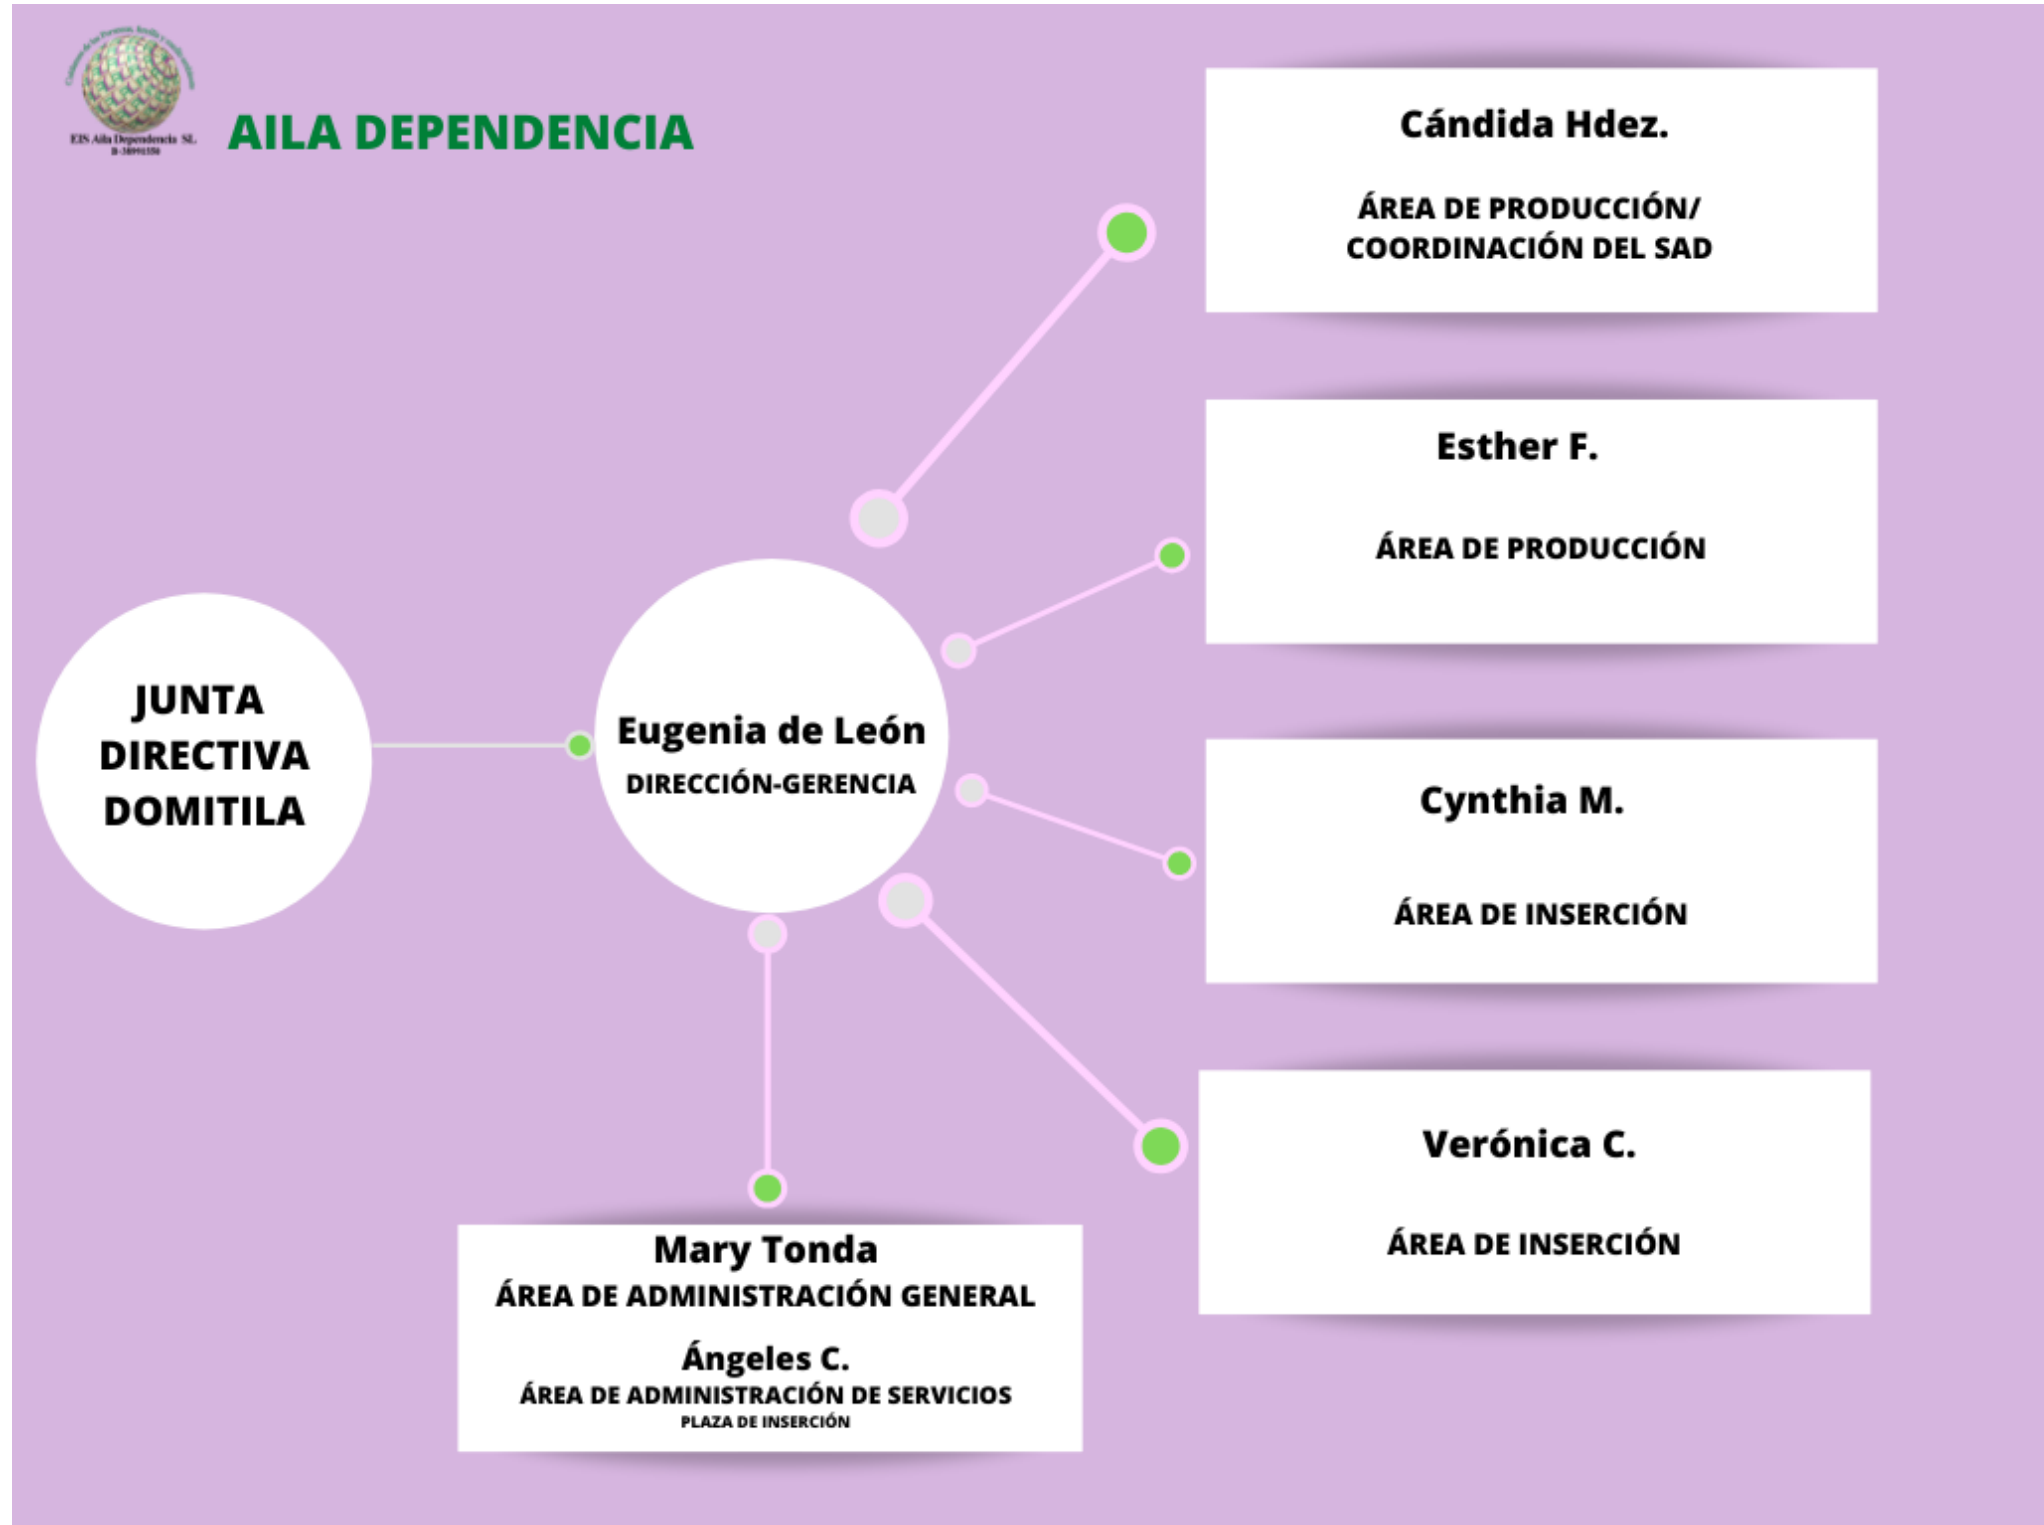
EIS Aila Dependencia SL
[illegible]

AILA DEPENDENCIA

Cándida Hdez.

ÁREA DE PRODUCCIÓN/ COORDINACIÓN DEL SAD

Esther F.

ÁREA DE PRODUCCIÓN

JUNTA DIRECTIVA DOMITILA

Eugenia de León
DIRECCIÓN-GERENCIA

Cynthia M.

ÁREA DE INSERCIÓN

Verónica C.

ÁREA DE INSERCIÓN

Mary Tonda
ÁREA DE ADMINISTRACIÓN GENERAL

Ángeles C.
ÁREA DE ADMINISTRACIÓN DE SERVICIOS
PLAZA DE INSERCIÓN